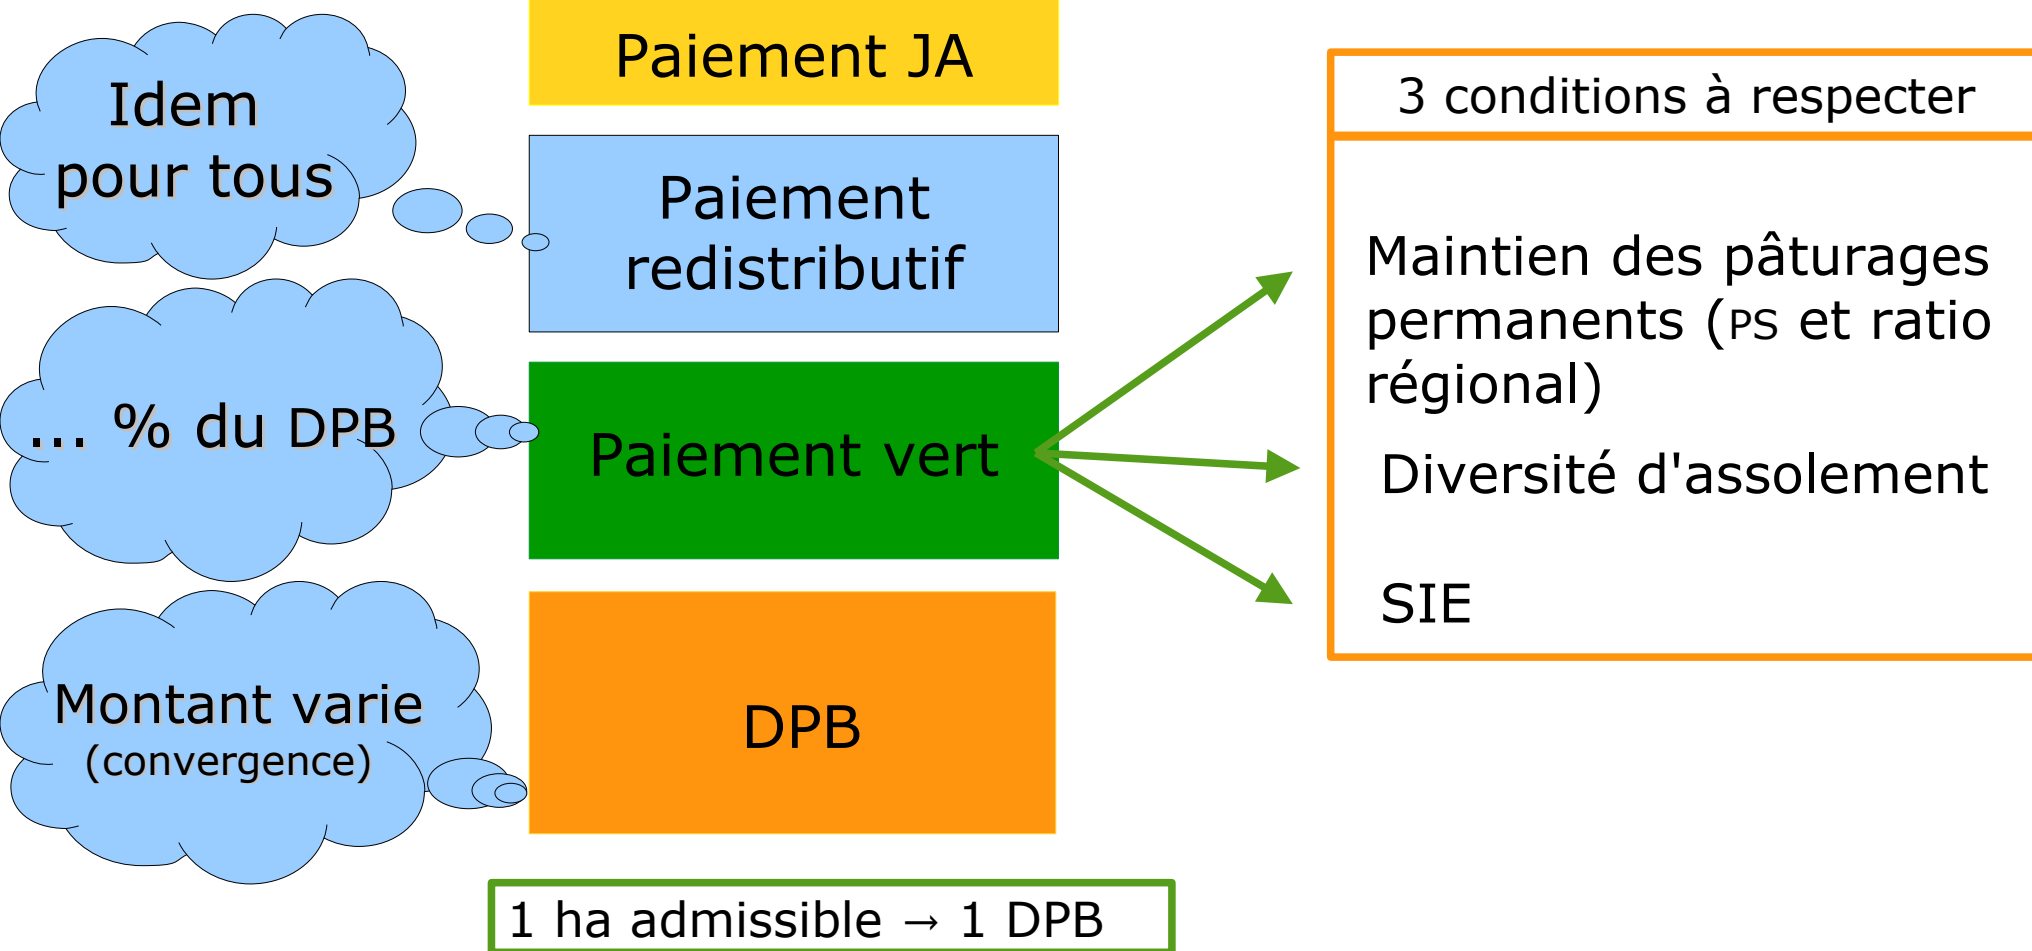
Idem pour tous

Paiement JA

Paiement redistributif

... % du DPB

Paiement vert

Montant varie (convergence)

DPB

1 ha admissible → 1 DPB

3 conditions à respecter

Maintien des pâturages permanents (PS et ratio régional)

Diversité d'assolement

SIE